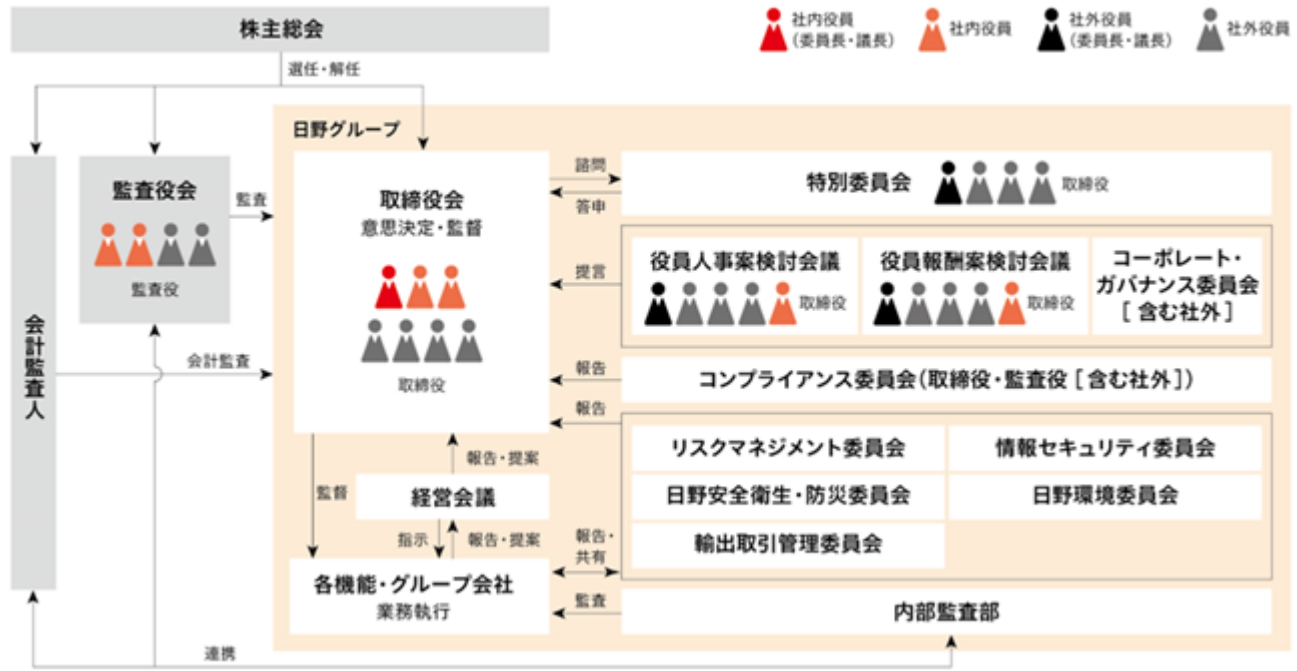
株主総会

社内役員（委員長・議長） 社内役員 社外役員（委員長・議長） 社外役員

選任・解任

日野グループ

会計監査人

監査役会

監査役

監査

取締役会
意思決定・監督

取締役

会計監査

諮問

答申

特別委員会 取締役

提言

役員人事案検討会議 取締役

役員報酬案検討会議 取締役

コーポレート・ガバナンス委員会［含む社外］

報告

コンプライアンス委員会（取締役・監査役［含む社外］）

報告

リスクマネジメント委員会

情報セキュリティ委員会

日野安全衛生・防災委員会

日野環境委員会

輸出取引管理委員会

報告・提案

監督

経営会議

指示

報告・提案

報告・共有

各機能・グループ会社
業務執行

監査

内部監査部

連携